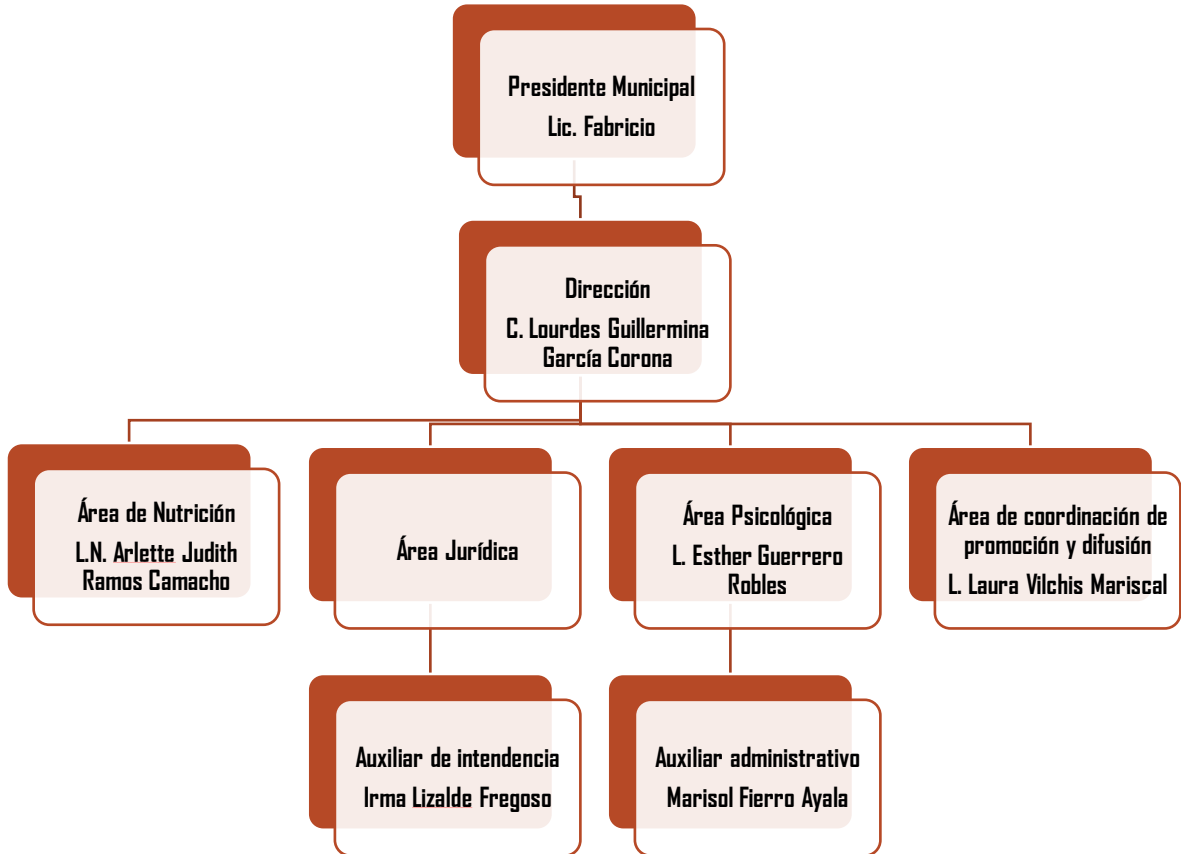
Presidente Municipal
Lic. Fabricio

Dirección
C. Lourdes Guillermina García Corona

Área de Nutrición
L.N. Arlette Judith Ramos Camacho

Área Jurídica

Área Psicológica
L. Esther Guerrero Robles

Área de coordinación de promoción y difusión
L. Laura Vilchis Mariscal

Auxiliar de intendencia
Irma Lizalde Fregoso

Auxiliar administrativo
Marisol Fierro Ayala